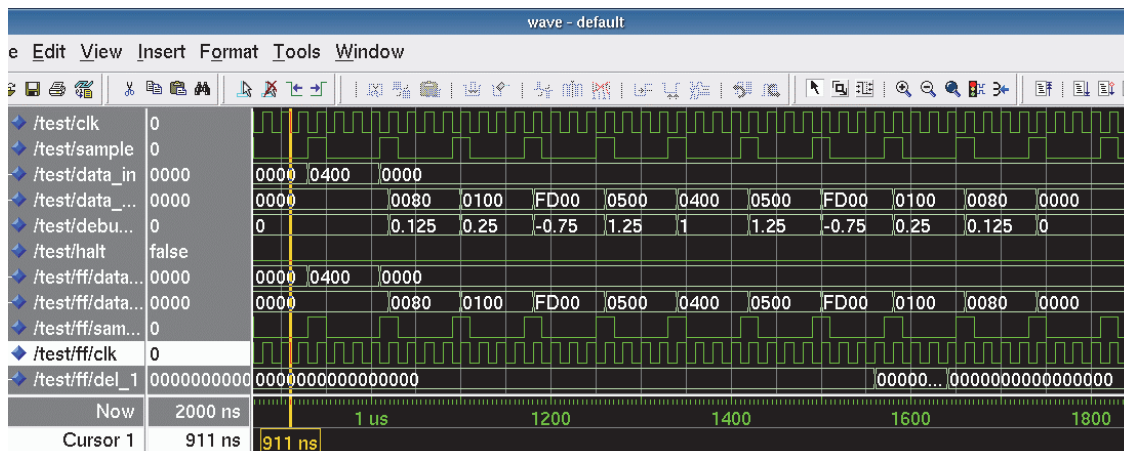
wave - default

e Edit View Insert Format Tools Window

| Signal | Value | Waveform |
|---|---|---|
| /test/clk | 0 | |
| /test/sample | 0 | |
| /test/data_in | 0000 | 0000 0400 0000 |
| /test/data_... | 0000 | 0000 0080 0100 FD00 0500 0400 0500 FD00 0100 0080 0000 |
| /test/debu... | 0 | 0 0.125 0.25 -0.75 1.25 1 1.25 -0.75 0.25 0.125 0 |
| /test/halt | false | |
| /test/ff/data... | 0000 | 0000 0400 0000 |
| /test/ff/data... | 0000 | 0000 0080 0100 FD00 0500 0400 0500 FD00 0100 0080 0000 |
| /test/ff/sam... | 0 | |
| /test/ff/clk | 0 | |
| /test/ff/del_1 | 0000000000 | 0000000000000000 00000... 0000000000000000 |

| Now | 2000 ns | 1 us 1200 1400 1600 1800 |
|---|---|---|
| Cursor 1 | 911 ns | 911 ns |